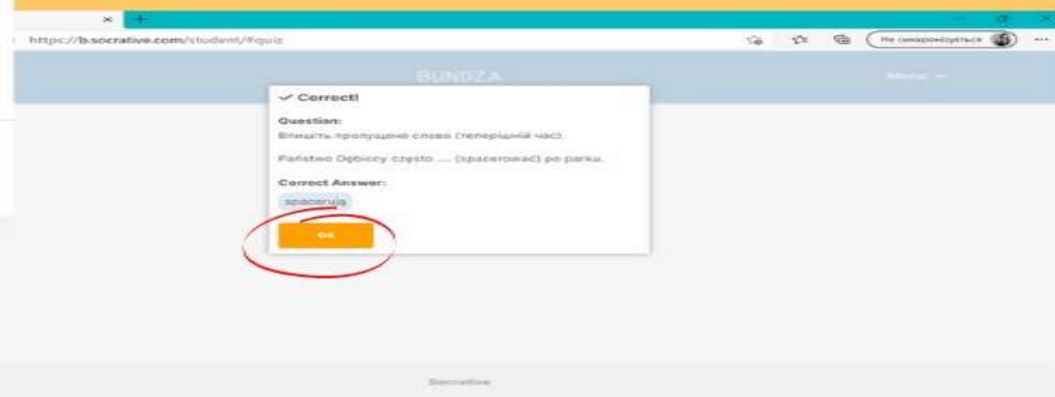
https://b.socrative.com/student/#quiz

Не синхронізується

BUNDZA

Menu

✓ Correct!

Question:

Впишіть пропущене слово (теперішній час).

Państwo Ogbiccy często .... (spacerować) po parku.

Correct Answer:

spacerują

OK

Socrative